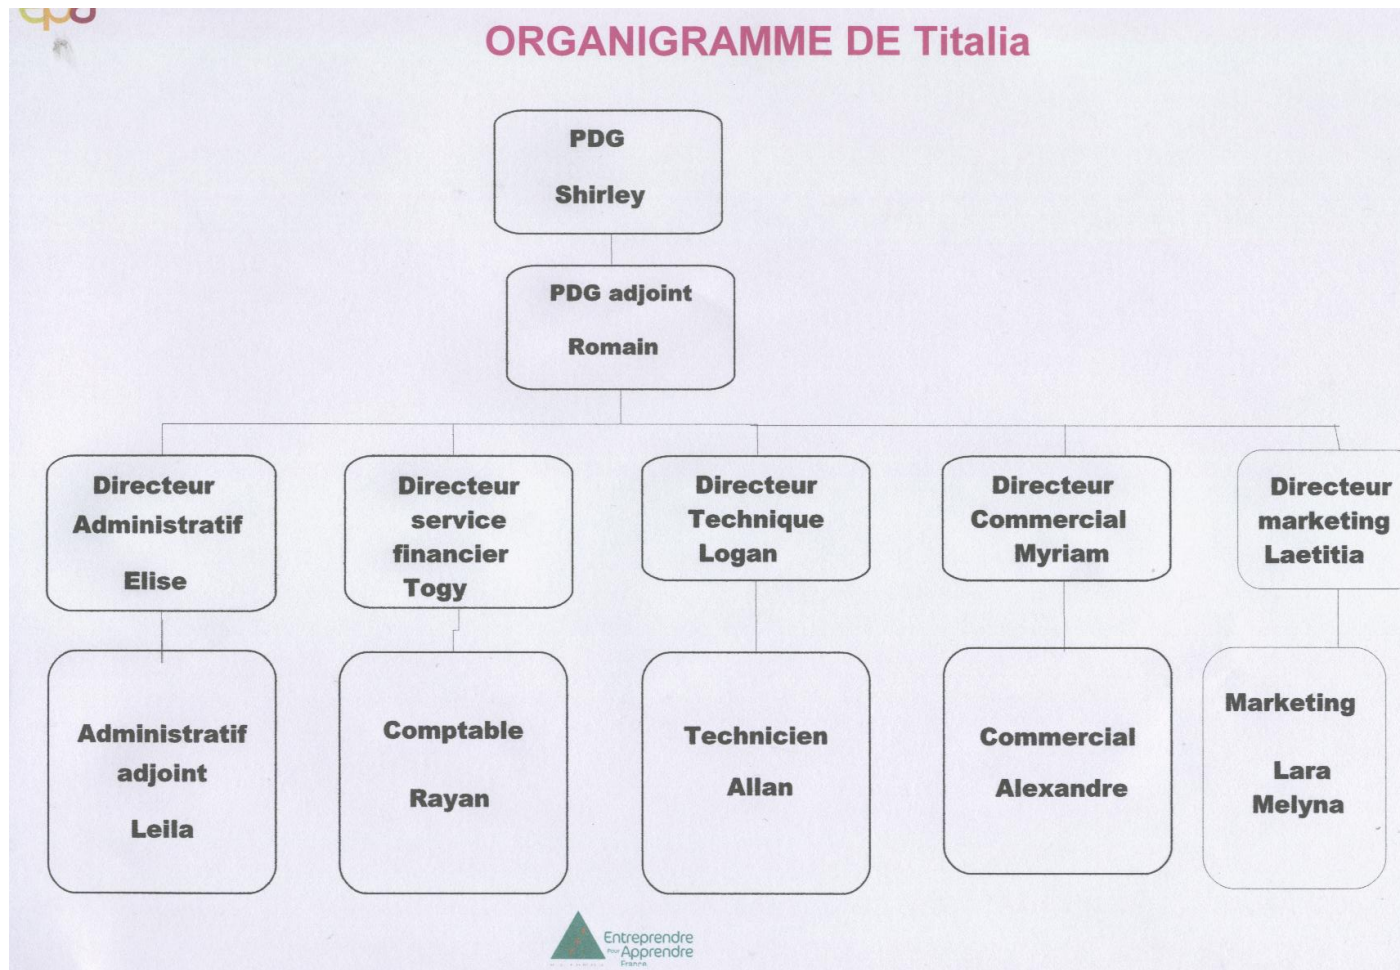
ORGANIGRAMME DE Titalia

PDG

Shirley

PDG adjoint

Romain

Directeur Administratif

Elise

Directeur service financier Togy

Directeur Technique Logan

Directeur Commercial Myriam

Directeur marketing Laetitia

Administratif adjoint

Leila

Comptable

Rayan

Technicien

Allan

Commercial

Alexandre

Marketing

Lara Melyna

Entreprendre pour Apprendre France